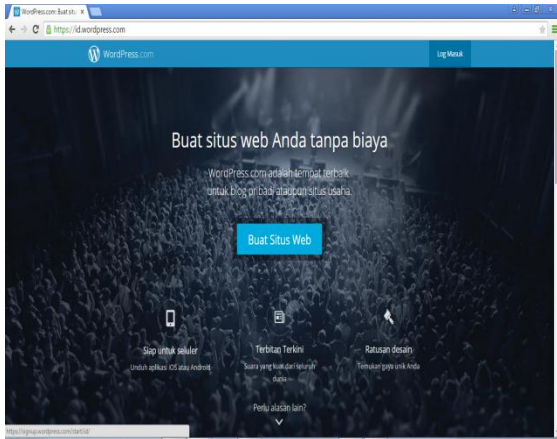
WordPress.com: Buat situ ×

https://id.wordpress.com

WordPress.com

Log Masuk

Buat situs web Anda tanpa biaya

WordPress.com adalah tempat terbaik untuk blog pribadi ataupun situs usaha.

Buat Situs Web

Siap untuk seluler

Unduh aplikasi iOS atau Android

Terbitan Terkini

Suara yang kuat dari seluruh dunia

Ratusan desain

Temukan gaya unik Anda

Perlu alasan lain?

https://signup.wordpress.com/start/id/